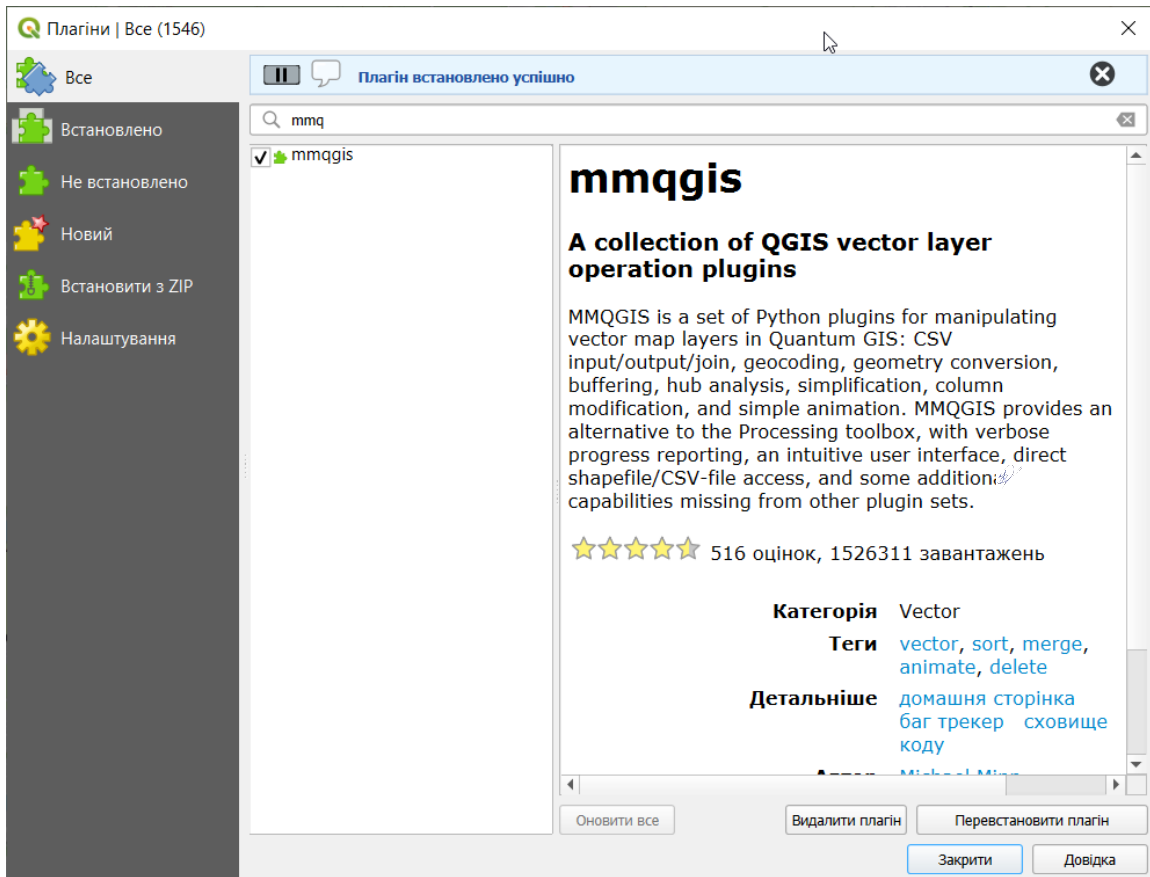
Плагіни | Все (1546)

Все
Встановлено
Не встановлено
Новий
Встановити з ZIP
Налаштування

Плагін встановлено успішно

mmq

mmqgis

mmqgis

A collection of QGIS vector layer operation plugins

MMQGIS is a set of Python plugins for manipulating vector map layers in Quantum GIS: CSV input/output/join, geocoding, geometry conversion, buffering, hub analysis, simplification, column modification, and simple animation. MMQGIS provides an alternative to the Processing toolbox, with verbose progress reporting, an intuitive user interface, direct shapefile/CSV-file access, and some additional capabilities missing from other plugin sets.

516 оцінок, 1526311 завантажень

| Категорія | Vector |
|---|---|
| Теги | vector, sort, merge, animate, delete |
| Детальніше | домашня сторінка баг трекер сховище коду |
| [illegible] | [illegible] |

Оновити все
Видалити плагін
Перевстановити плагін
Закрити
Довідка